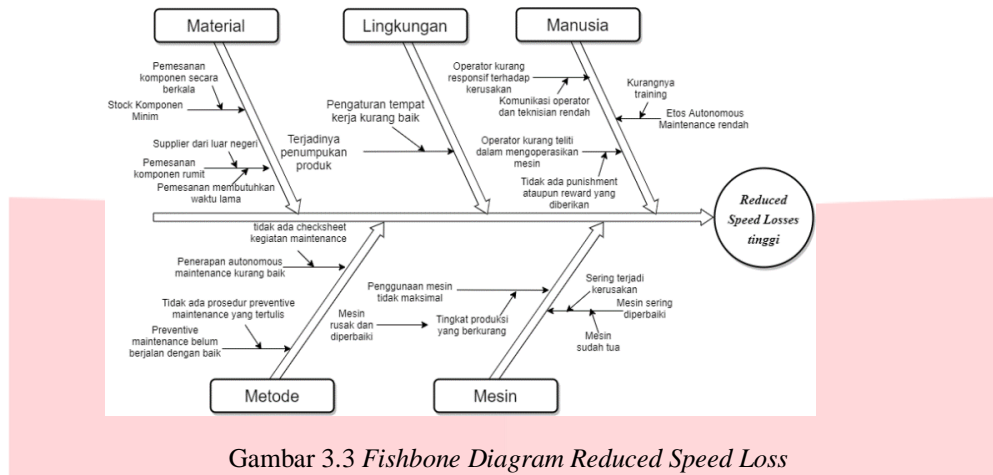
Material

Lingkungan

Manusia

Pemesanan komponen secara berkala

Stock Komponen Minim

Supplier dari luar negeri

Pemesanan komponen rumit

Pemesanan membutuhkan waktu lama

Pengaturan tempat kerja kurang baik

Terjadinya penumpukan produk

Operator kurang responsif terhadap kerusakan

Komunikasi operator dan teknisian rendah

Kurangnya training

Etos Autonomous Maintenance rendah

Operator kurang teliti dalam mengoperasikan mesin

Tidak ada punishment ataupun reward yang diberikan

*Reduced Speed Losses tinggi*

tidak ada checksheet kegiatan maintenance

Penerapan autonomous maintenance kurang baik

Tidak ada prosedur preventive maintenance yang tertulis

Preventive maintenance belum berjalan dengan baik

Mesin rusak dan diperbaiki

Penggunaan mesin tidak maksimal

Tingkat produksi yang berkurang

Sering terjadi kerusakan

Mesin sering diperbaiki

Mesin sudah tua

Metode

Mesin

Gambar 3.3 *Fishbone Diagram Reduced Speed Loss*